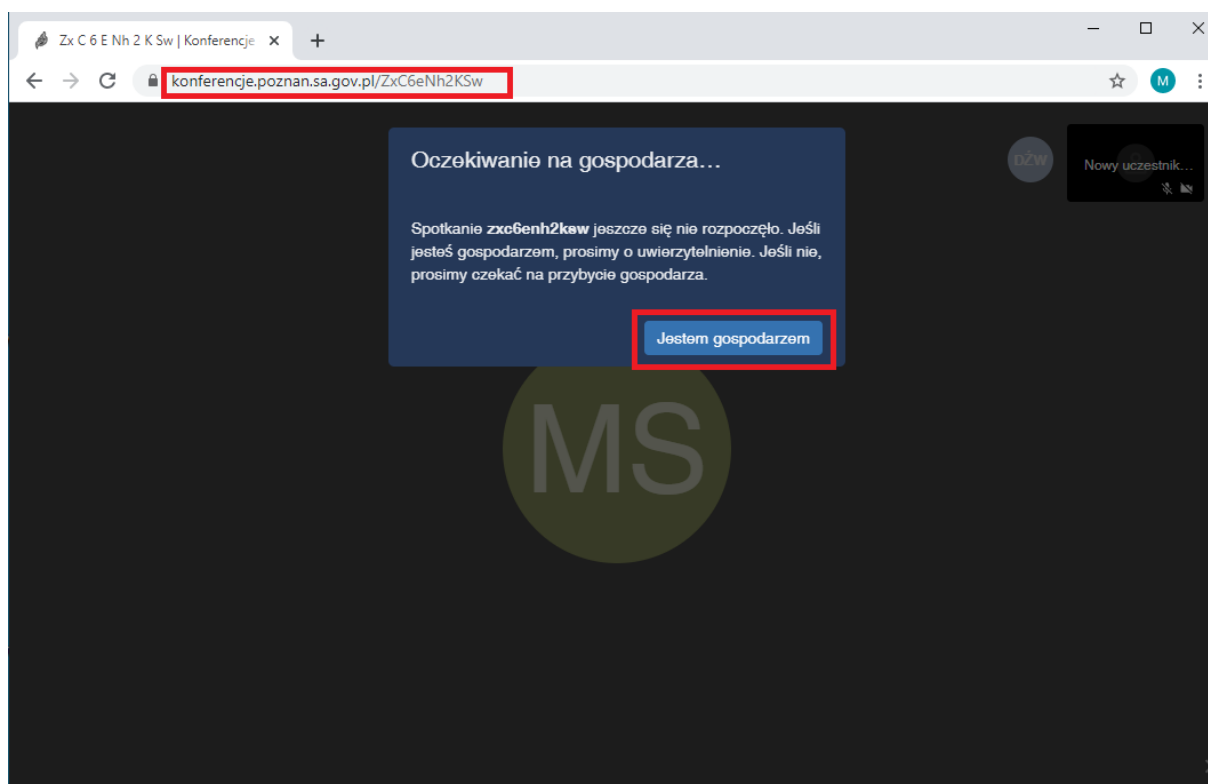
Zx C 6 E Nh 2 K Sw | Konferencje ×
+
konferencje.poznan.sa.gov.pl/ZxC6eNh2KSw
M

Oczekiwanie na gospodarza…

Spotkanie **zxc6enh2ksw** jeszcze się nie rozpoczęło. Jeśli jesteś gospodarzem, prosimy o uwierzytelnienie. Jeśli nie, prosimy czekać na przybycie gospodarza.

Jestem gospodarzem

DŻW
Nowy uczestnik…

MS